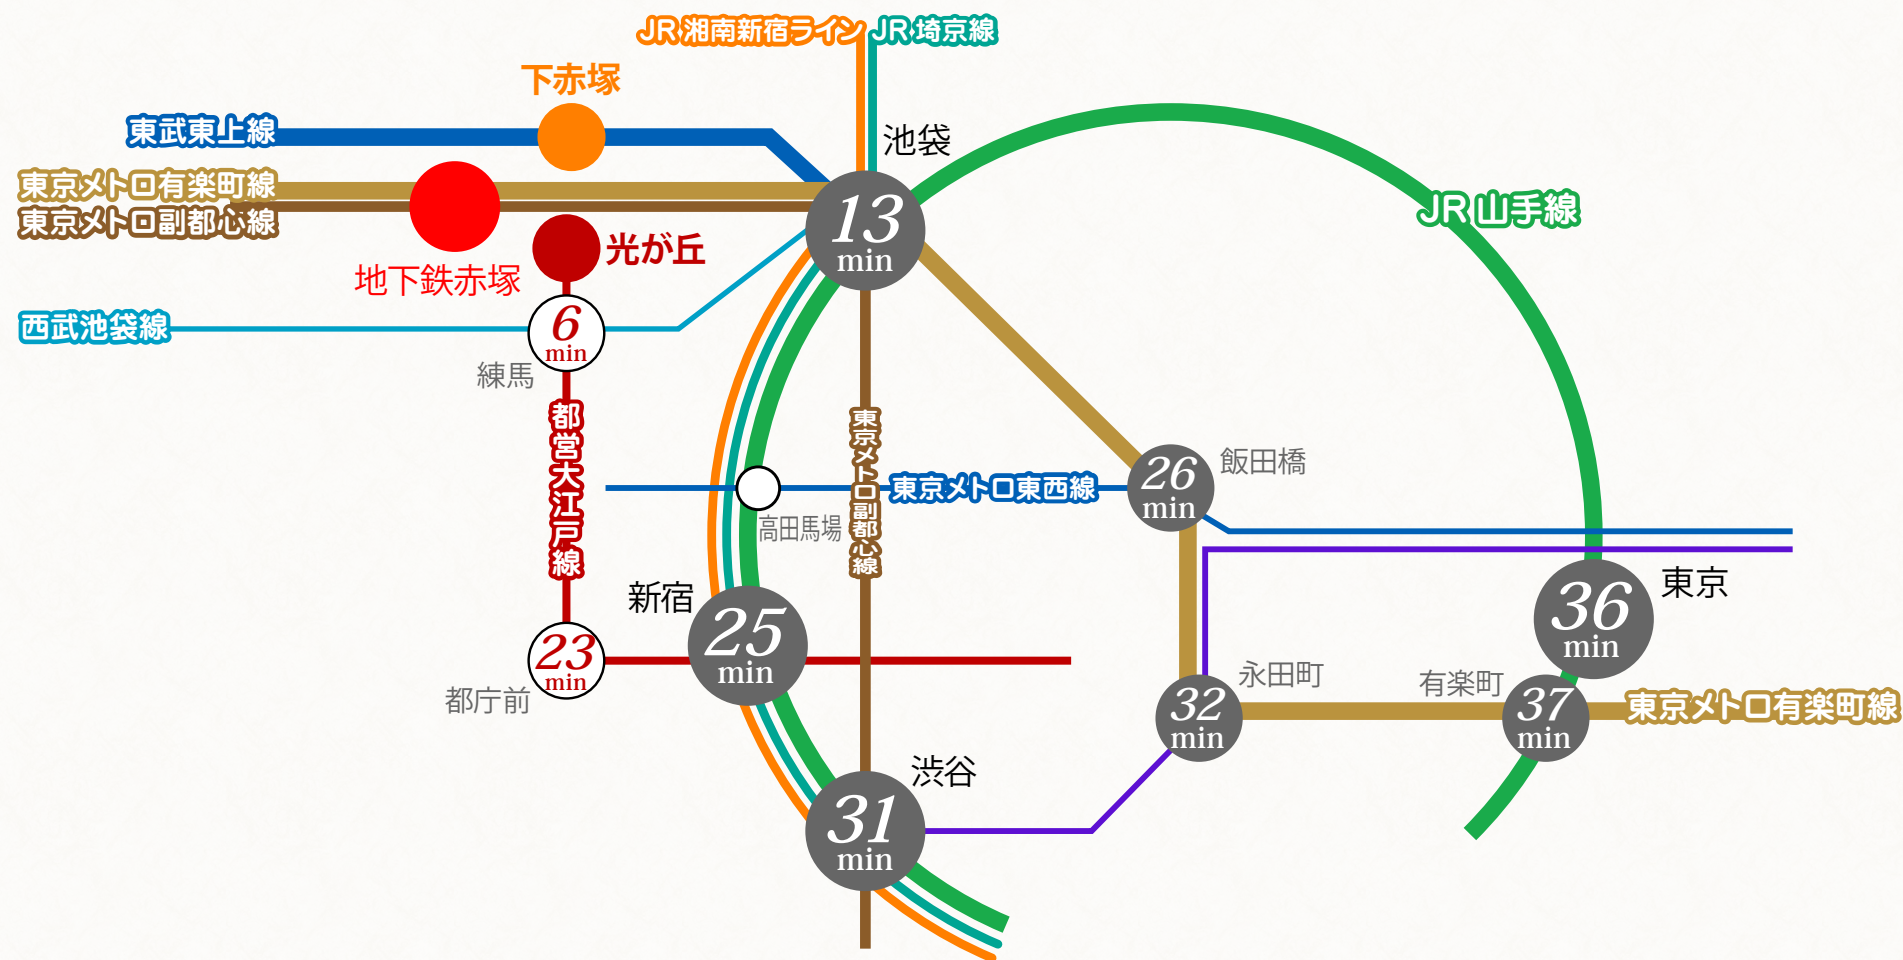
JR湘南新宿ライン JR埼京線

下赤塚

東武東上線

池袋

東京メトロ有楽町線
東京メトロ副都心線

13
min

JR山手線

光が丘

地下鉄赤塚

西武池袋線

6
min

練馬

都営大江戸線

東京メトロ副都心線

東京メトロ東西線

26
min

飯田橋

高田馬場

新宿

25
min

23
min

都庁前

東京

36
min

永田町

32
min

有楽町

37
min

東京メトロ有楽町線

渋谷

31
min